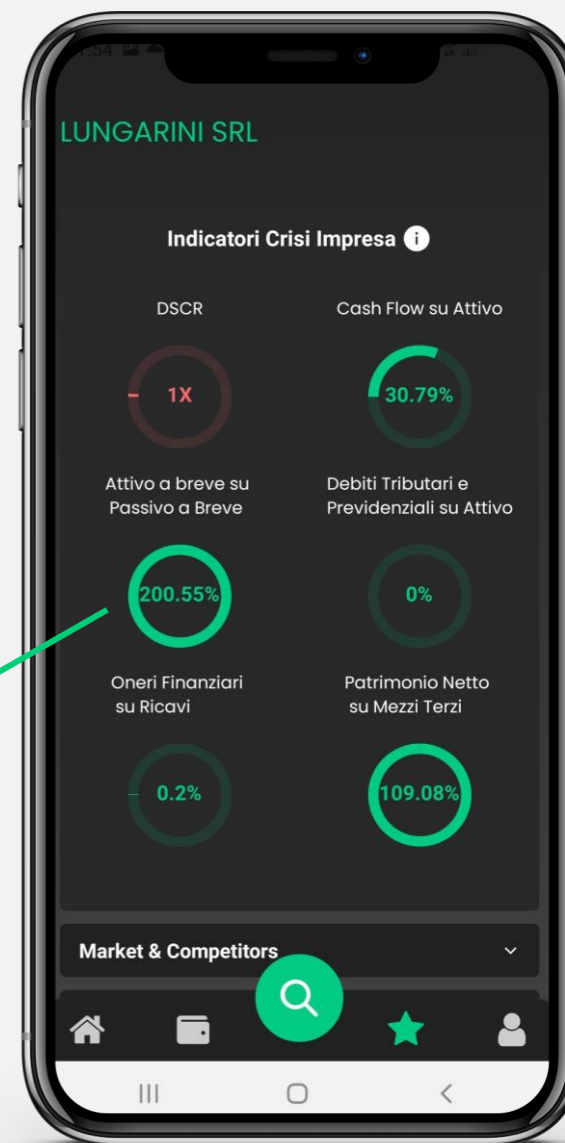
1:54

LUNGARINI SRL

Indicatori Crisi Impresa

DSCR

- 1X

Cash Flow su Attivo

30.79%

Attivo a breve su Passivo a Breve

200.55%

Debiti Tributari e Previdenziali su Attivo

0%

Oneri Finanziari su Ricavi

0.2%

Patrimonio Netto su Mezzi Terzi

109.08%

Market & Competitors